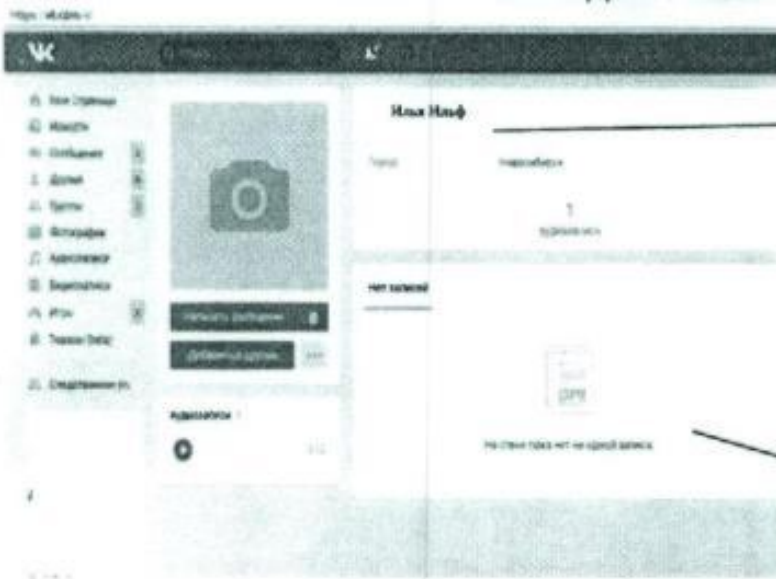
https://vk.com/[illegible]

VK

Моя Страница
Новости
Сообщения
Друзья
Группы
Фотографии
Аудиозаписи
Видеозаписи
Игры
Товары (beta)

Спецпредложения

Илья Ильф

Город: Новосибирск

1
подписчик

Написать сообщение

Добавить в друзья

Аудиозаписи

Нет записей

На стене пока нет ни одной записи